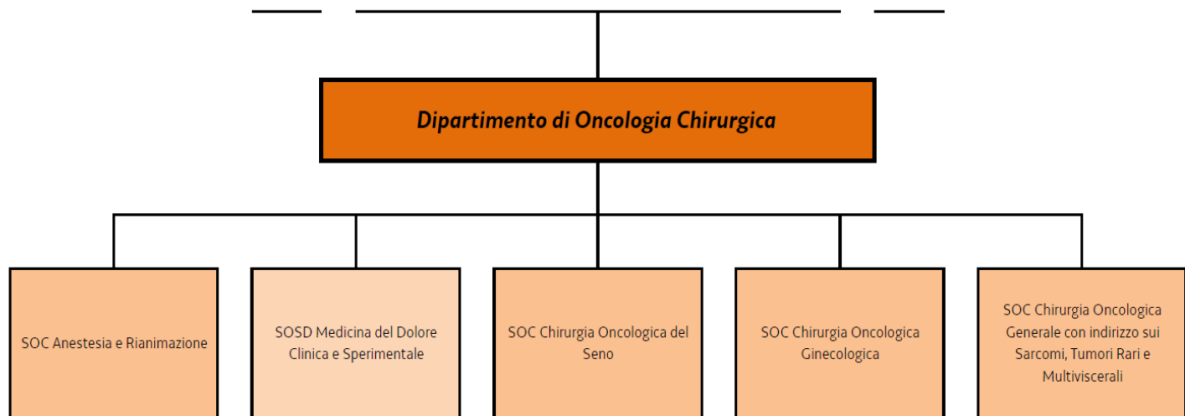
Dipartimento di Oncologia Chirurgica

SOC Anestesia e Rianimazione

SOSD Medicina del Dolore Clinica e Sperimentale

SOC Chirurgia Oncologica del Seno

SOC Chirurgia Oncologica Ginecologica

SOC Chirurgia Oncologica Generale con indirizzo sui Sarcomi, Tumori Rari e Multiviscerali